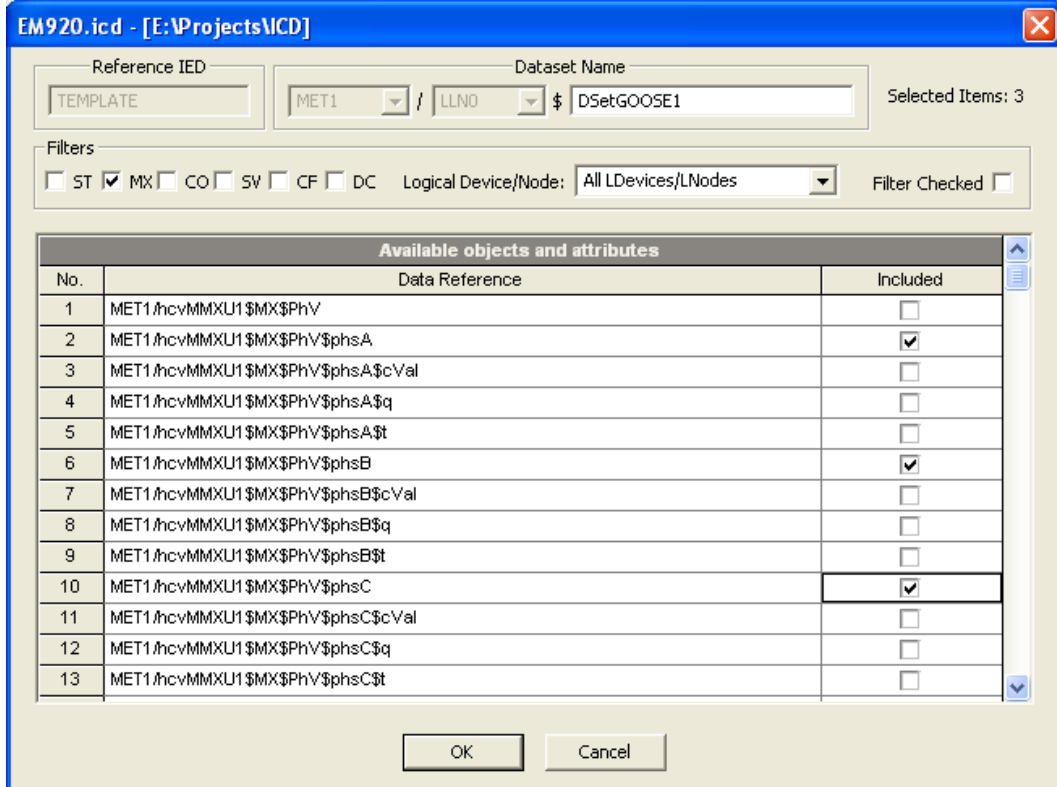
EM920.icd - [E:\Projects\ICD]

Reference IED
TEMPLATE

Dataset Name
MET1 / LLN0 $ DSetGOOSE1

Selected Items: 3

Filters
ST MX CO SV CF DC Logical Device/Node: All LDevices/LNodes Filter Checked

| Available objects and attributes | | |
|---|---|---|
| No. | Data Reference | Included |
| 1 | MET1/hcvMMXU1$MX$PhV | ☐ |
| 2 | MET1/hcvMMXU1$MX$PhV$phsA | ☑ |
| 3 | MET1/hcvMMXU1$MX$PhV$phsA$cVal | ☐ |
| 4 | MET1/hcvMMXU1$MX$PhV$phsA$q | ☐ |
| 5 | MET1/hcvMMXU1$MX$PhV$phsA$t | ☐ |
| 6 | MET1/hcvMMXU1$MX$PhV$phsB | ☑ |
| 7 | MET1/hcvMMXU1$MX$PhV$phsB$cVal | ☐ |
| 8 | MET1/hcvMMXU1$MX$PhV$phsB$q | ☐ |
| 9 | MET1/hcvMMXU1$MX$PhV$phsB$t | ☐ |
| 10 | MET1/hcvMMXU1$MX$PhV$phsC | ☑ |
| 11 | MET1/hcvMMXU1$MX$PhV$phsC$cVal | ☐ |
| 12 | MET1/hcvMMXU1$MX$PhV$phsC$q | ☐ |
| 13 | MET1/hcvMMXU1$MX$PhV$phsC$t | ☐ |

OK Cancel